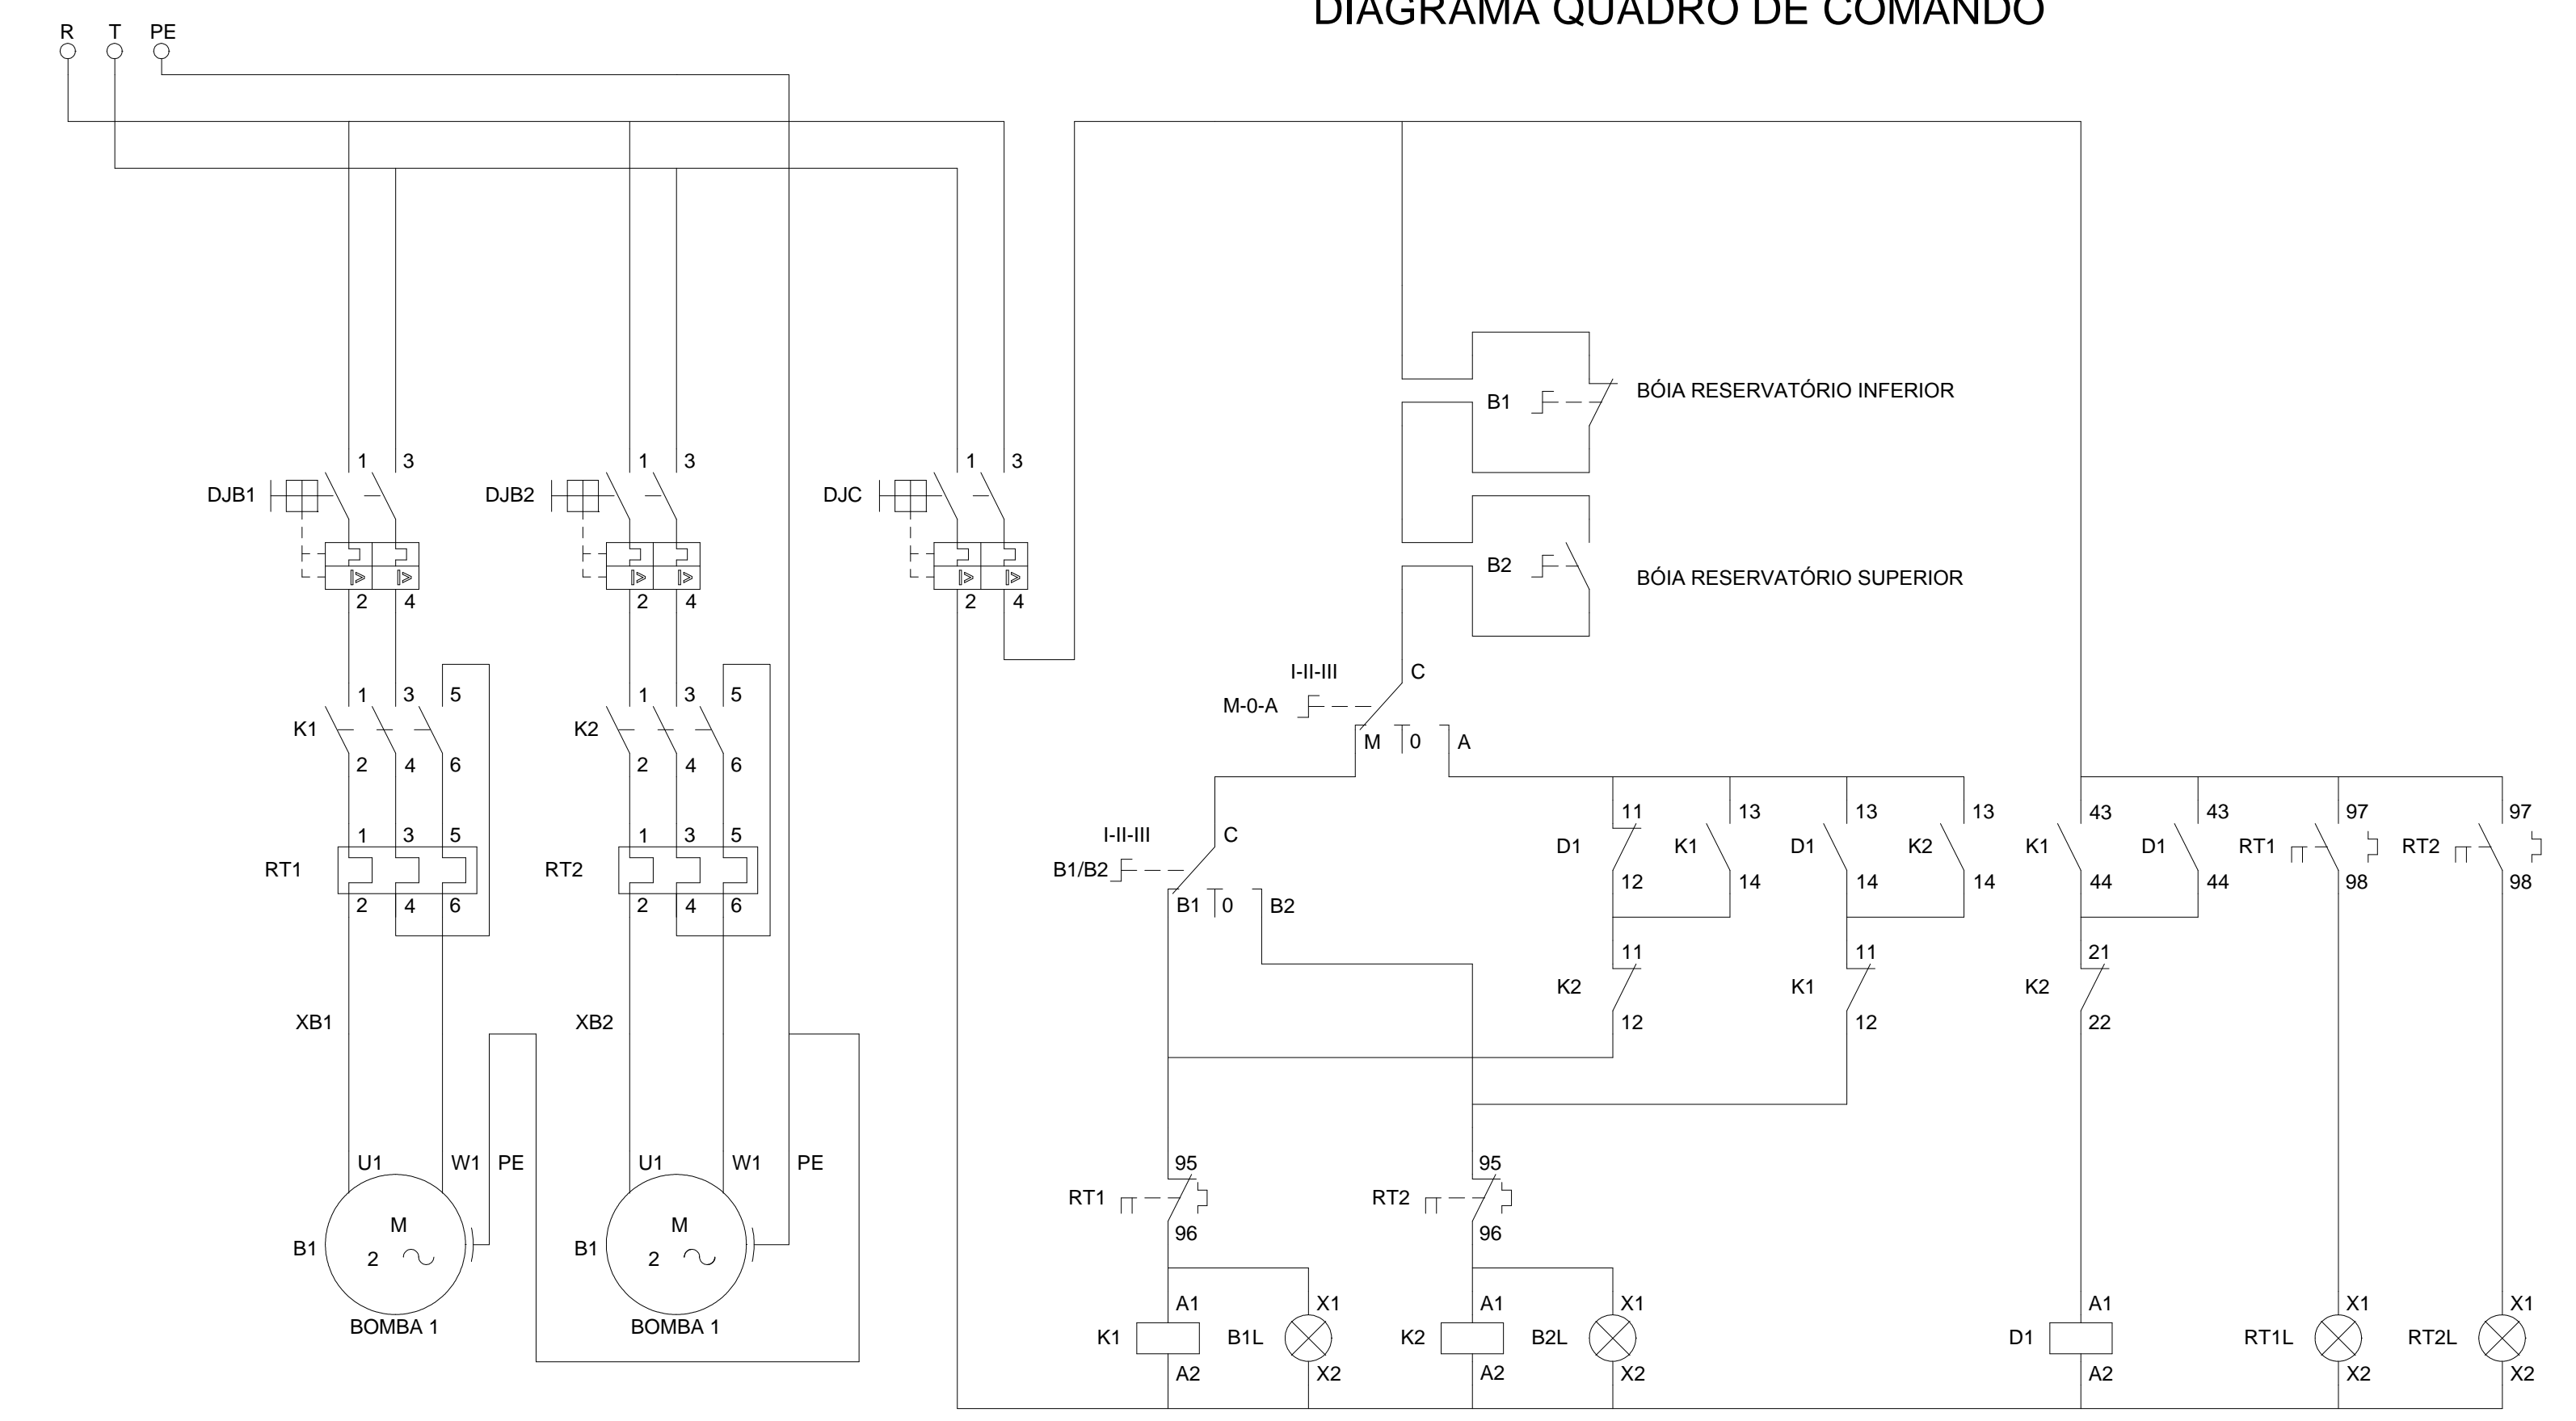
DIAGRAMA QUADRO DE COMANDO

R T PE

1 3
DJB1
2 4

1 3
DJB2
2 4

1 3
DJC
2 4

B1
BÓIA RESERVATÓRIO INFERIOR

B2
BÓIA RESERVATÓRIO SUPERIOR

I-II-III
M-0-A
C
M 0 A

I-II-III
B1/B2
C
B1 0 B2

1 3 5
K1
2 4 6

1 3 5
RT1
2 4 6

1 3 5
K2
2 4 6

1 3 5
RT2
2 4 6

XB1
XB2

U1 W1 PE
B1
M
2
BOMBA 1

U1 W1 PE
B1
M
2
BOMBA 1

11 D1 12
13 K1 14
13 D1 14
13 K2 14
43 K1 44
43 D1 44
97 RT1 98
97 RT2 98

11 K2 12
11 K1 12
21 K2 22

95 RT1 96
95 RT2 96

A1 K1 A2
X1 B1L X2
A1 K2 A2
X1 B2L X2
A1 D1 A2
X1 RT1L X2
X1 RT2L X2